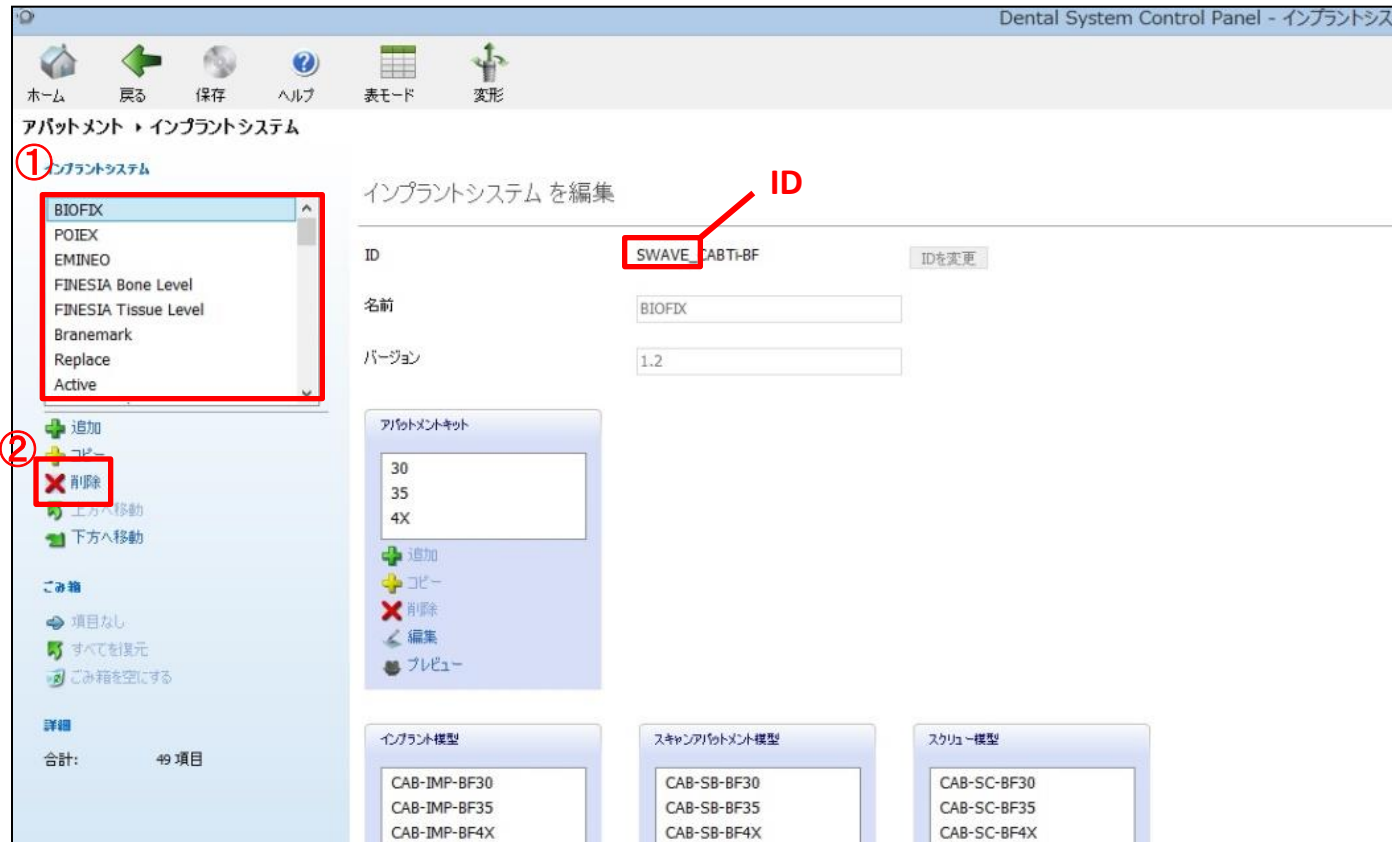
Dental System Control Panel - インプラントシス

ホーム 戻る 保存 ヘルプ 表モード 変形

アバットメント ▸ インプラントシステム

①

インプラントシステム

BIOFIX
POIEX
EMINEO
FINESIA Bone Level
FINESIA Tissue Level
Branemark
Replace
Active

追加
コピー
②
削除
上方へ移動
下方へ移動

ごみ箱

項目なし
すべてを復元
ごみ箱を空にする

詳細

合計: 49 項目

インプラントシステム を編集

ID

ID SWAVE_CABTi-BF IDを変更

名前 BIOFIX

バージョン 1.2

アバットメントキット

30
35
4X

追加
コピー
削除
編集
プレビュー

インプラント模型

CAB-IMP-BF30
CAB-IMP-BF35
CAB-IMP-BF4X

スキャンアバットメント模型

CAB-SB-BF30
CAB-SB-BF35
CAB-SB-BF4X

スクリュー模型

CAB-SC-BF30
CAB-SC-BF35
CAB-SC-BF4X